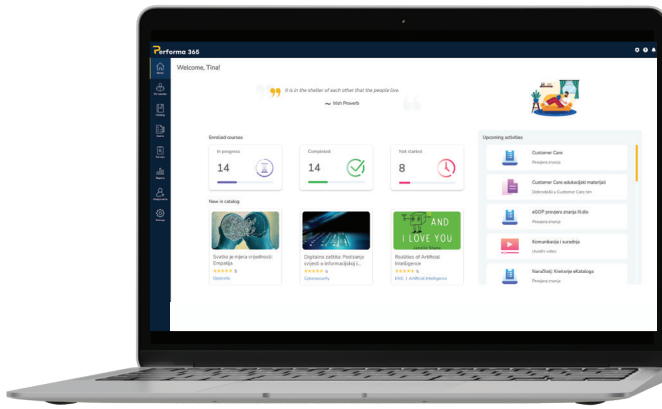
Performa 365

Home

Welcome, Tina!

It is in the shelter of each other that the people live.
~ Irish Proverb

Enrolled courses

In progress
14

Completed
14

Not started
8

New in catalog

Svatko je mjera vrijednosti: Empatija
5
Optimistic

Digitalna zaštita: Postizanje svijesti o informacijskoj s...
5
Cybersecurity

AND
I LOVE YOU

Realities of Artificial Intelligence
5
ENG: 1. Artificial Intelligence

Upcoming activities

Customer Care
Provjera znanja

Customer Care edukacijski materijal
Gledanje u Customer Care tim

eGOP provjera znanja III.dio
Provjera znanja

Komunikacija i suradnja
Usvojiti video

Naručitelji: Kreiranje eKataloga
Provjera znanja